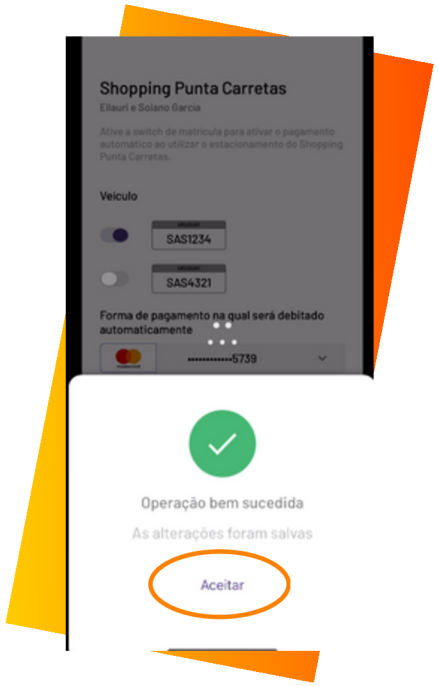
Shopping Punta Carretas
Ellauri e Solano Garcia

Ative a switch de matrícula para ativar o pagamento automático ao utilizar o estacionamento do Shopping Punta Carretas.

Veículo

SAS1234

SAS4321

Forma de pagamento na qual será debitado automaticamente

••••••••••••5739

Operação bem sucedida

As alterações foram salvas

Aceitar